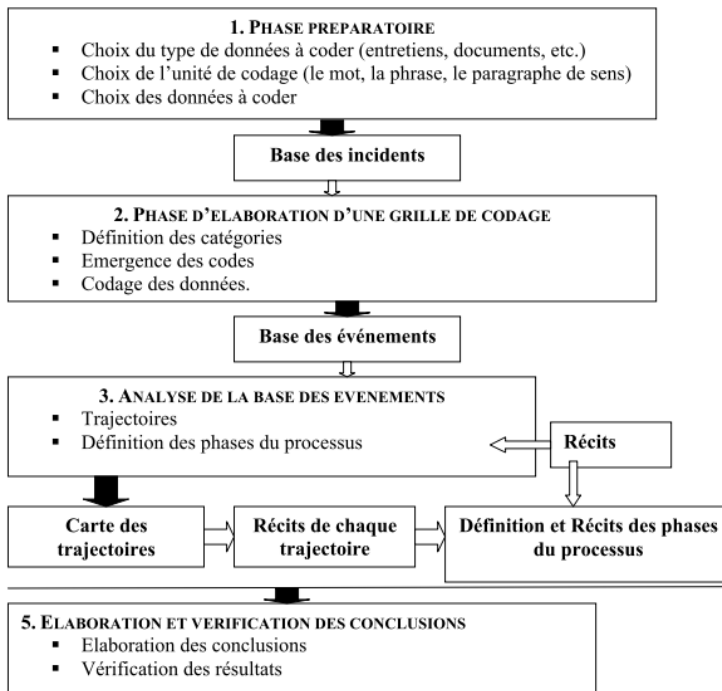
1. PHASE PREPARATOIRE

- Choix du type de données à coder (entretiens, documents, etc.)
- Choix de l'unité de codage (le mot, la phrase, le paragraphe de sens)
- Choix des données à coder

Base des incidents

2. PHASE D'ELABORATION D'UNE GRILLE DE CODAGE

- Définition des catégories
- Emergence des codes
- Codage des données.

Base des événements

3. ANALYSE DE LA BASE DES EVENEMENTS

- Trajectoires
- Définition des phases du processus

Récits

Carte des trajectoires

Récits de chaque trajectoire

Définition et Récits des phases du processus

5. ELABORATION ET VERIFICATION DES CONCLUSIONS

- Elaboration des conclusions
- Vérification des résultats